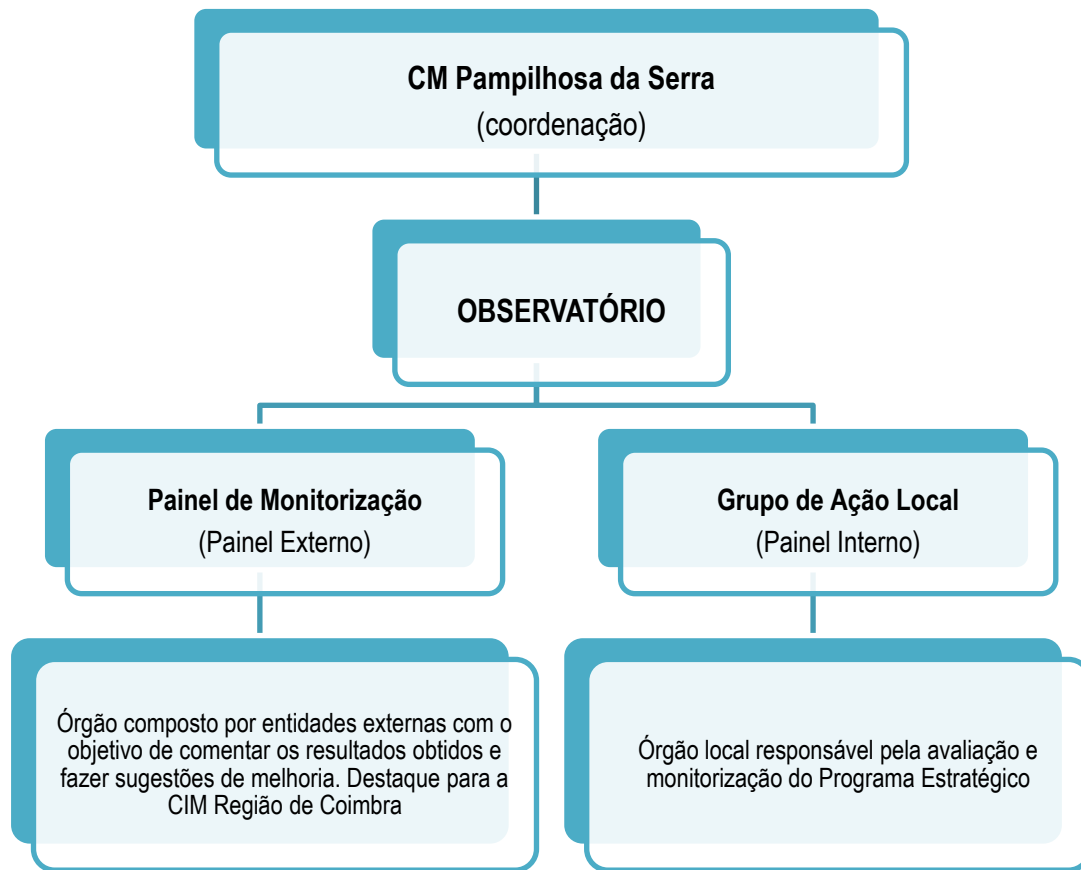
CM Pampilhosa da Serra
(coordenação)

OBSERVATÓRIO

Painel de Monitorização
(Painel Externo)

Grupo de Ação Local
(Painel Interno)

Órgão composto por entidades externas com o objetivo de comentar os resultados obtidos e fazer sugestões de melhoria. Destaque para a CIM Região de Coimbra

Órgão local responsável pela avaliação e monitorização do Programa Estratégico